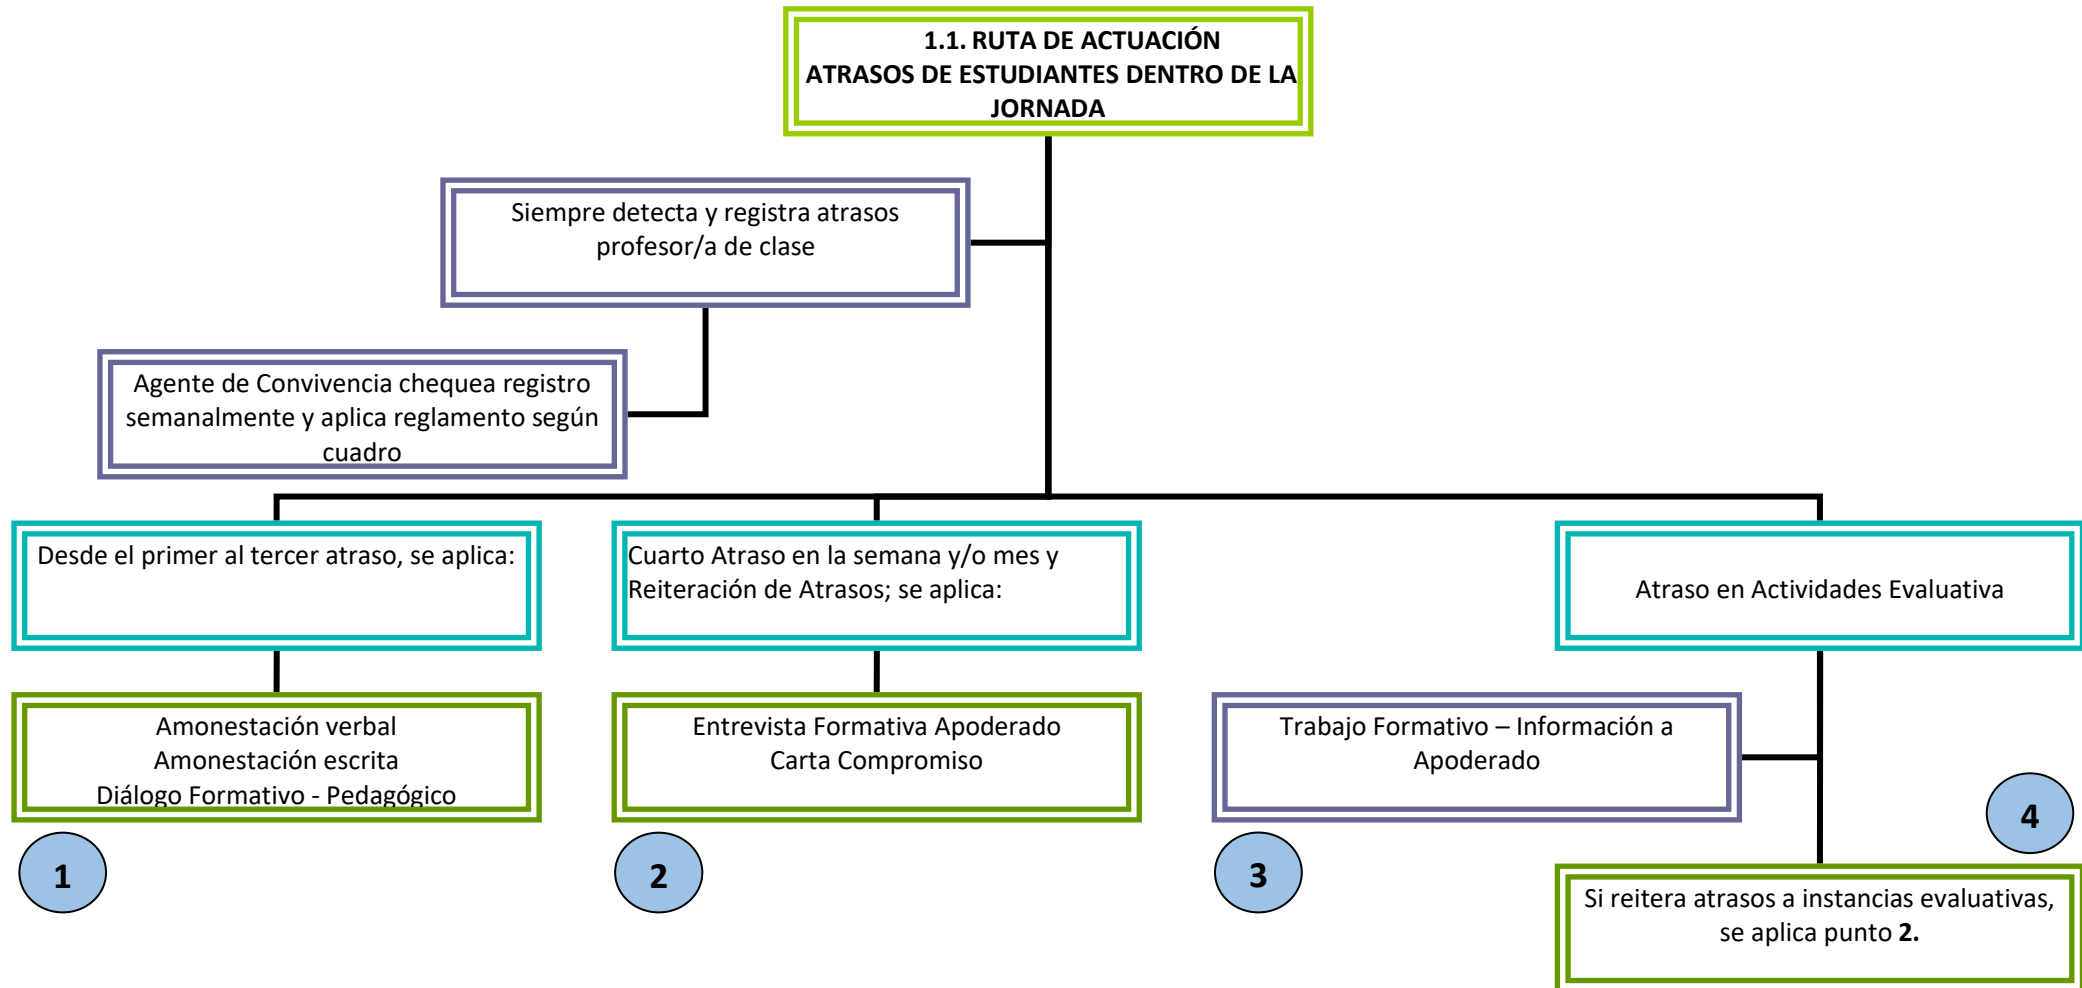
1.1. RUTA DE ACTUACIÓN
ATRASOS DE ESTUDIANTES DENTRO DE LA JORNADA

Siempre detecta y registra atrasos profesor/a de clase

Agente de Convivencia chequea registro semanalmente y aplica reglamento según cuadro

Desde el primer al tercer atraso, se aplica:

Cuarto Atraso en la semana y/o mes y Reiteración de Atrasos; se aplica:

Atraso en Actividades Evaluativa

Amonestación verbal
Amonestación escrita
Diálogo Formativo - Pedagógico

Entrevista Formativa Apoderado
Carta Compromiso

Trabajo Formativo – Información a Apoderado

1

2

3

4

Si reitera atrasos a instancias evaluativas, se aplica punto **2.**